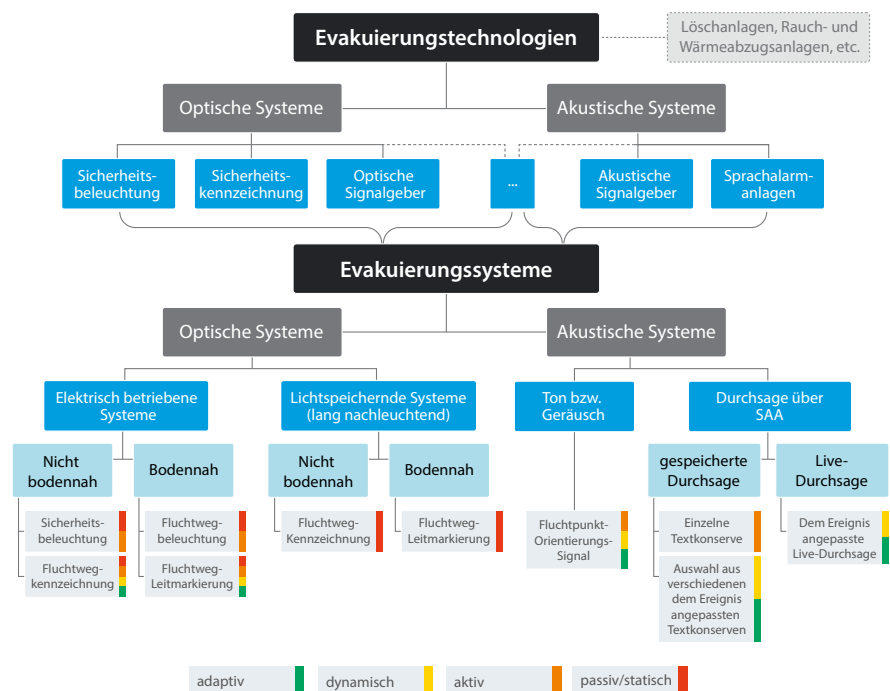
Evakuierungstechnologien

Löschanlagen, Rauch- und Wärmeabzugsanlagen, etc.

Optische Systeme

Akustische Systeme

Sicherheitsbeleuchtung

Sicherheitskennzeichnung

Optische Signalgeber

...

Akustische Signalgeber

Sprachalarmanlagen

Evakuierungssysteme

Optische Systeme

Akustische Systeme

Elektrisch betriebene Systeme

Lichtspeichernde Systeme (lang nachleuchtend)

Ton bzw. Geräusch

Durchsage über SAA

Nicht bodennah

Bodennah

Nicht bodennah

Bodennah

gespeicherte Durchsage

Live-Durchsage

Sicherheitsbeleuchtung

Fluchtwegkennzeichnung

Fluchtwegbeleuchtung

Fluchtweg-Leitmarkierung

Fluchtweg-Kennzeichnung

Fluchtweg-Leitmarkierung

Fluchtpunkt-Orientierungs-Signal

Einzelne Textkonserve

Auswahl aus verschiedenen dem Ereignis angepassten Textkonserven

Dem Ereignis angepasste Live-Durchsage

adaptiv

dynamisch

aktiv

passiv/statisch